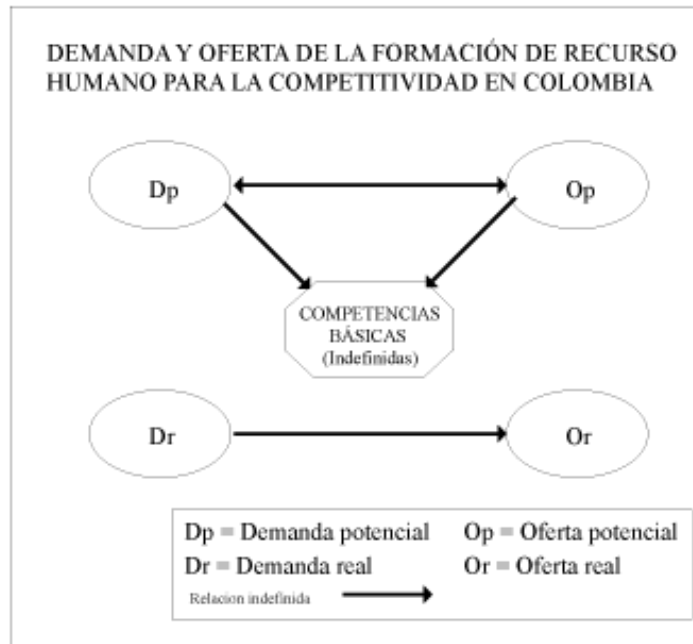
DEMANDA Y OFERTA DE LA FORMACIÓN DE RECURSO HUMANO PARA LA COMPETITIVIDAD EN COLOMBIA

Dp

Op

COMPETENCIAS BÁSICAS (Indefinidas)

Dr

Or

Dp = Demanda potencial
Op = Oferta potencial
Dr = Demanda real
Or = Oferta real
Relacion indefinida